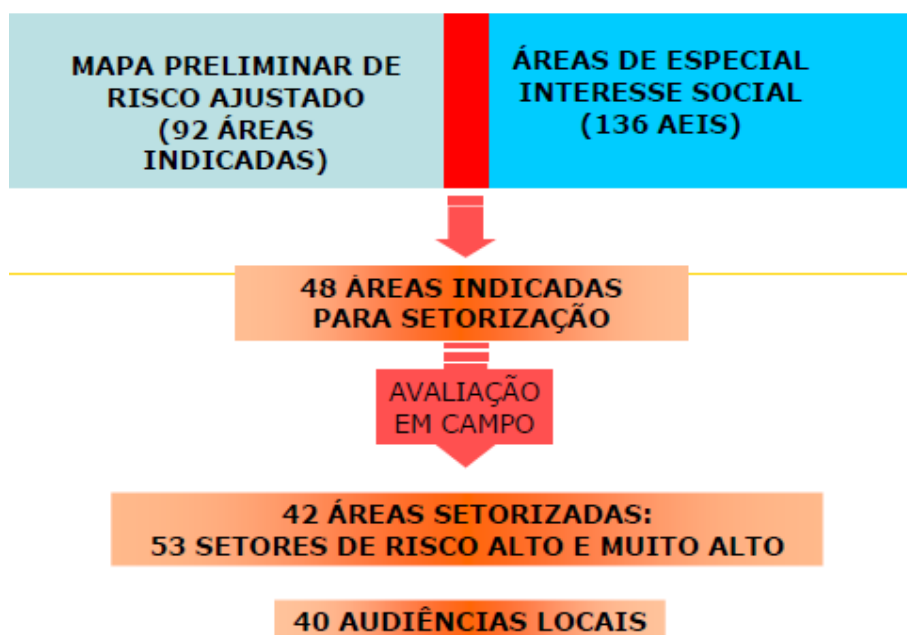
MAPA PRELIMINAR DE RISCO AJUSTADO (92 ÁREAS INDICADAS)

ÁREAS DE ESPECIAL INTERESSE SOCIAL (136 AEIS)

48 ÁREAS INDICADAS PARA SETORIZAÇÃO

AVALIAÇÃO EM CAMPO

42 ÁREAS SETORIZADAS: 53 SETORES DE RISCO ALTO E MUITO ALTO

40 AUDIÊNCIAS LOCAIS